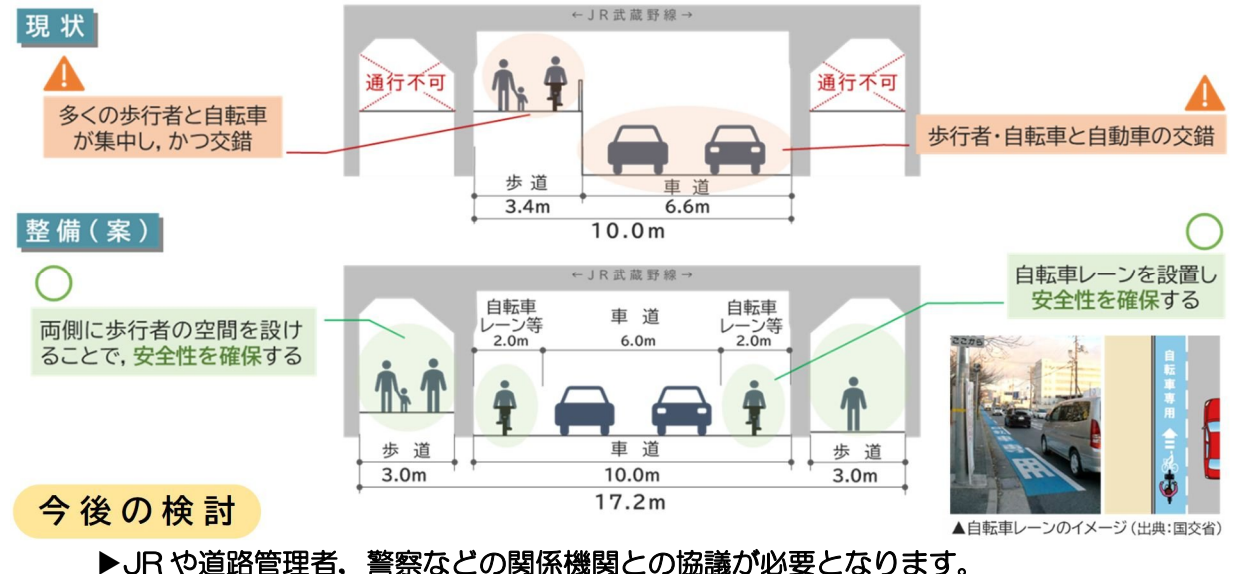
現状

←JR武蔵野線→

通行不可

通行不可

多くの歩行者と自転車が集中し，かつ交錯

歩行者・自転車と自動車の交錯

歩道
3.4m

車道
6.6m

10.0m

整備（案）

←JR武蔵野線→

自転車レーンを設置し安全性を確保する

両側に歩行者の空間を設けることで，安全性を確保する

自転車レーン等
2.0m

車道
6.0m

自転車レーン等
2.0m

歩道
3.0m

車道
10.0m

歩道
3.0m

17.2m

ここから

自転車専用

▲自転車レーンのイメージ（出典：国交省）

今後の検討

▶JRや道路管理者、警察などの関係機関との協議が必要となります。